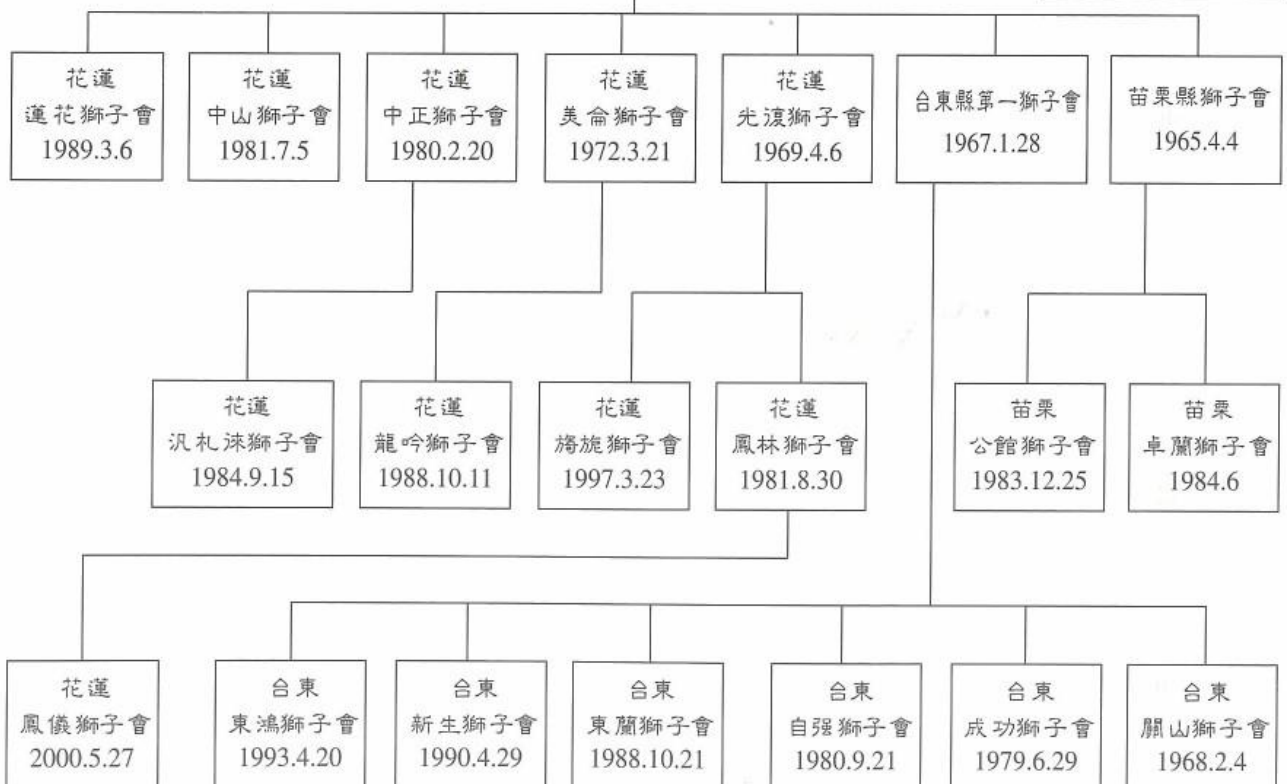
花蓮
蓮花獅子會
1989.3.6

花蓮
中山獅子會
1981.7.5

花蓮
中正獅子會
1980.2.20

花蓮
美崙獅子會
1972.3.21

花蓮
光復獅子會
1969.4.6

台東縣第一獅子會
1967.1.28

苗栗縣獅子會
1965.4.4

花蓮
汎札沬獅子會
1984.9.15

花蓮
龍吟獅子會
1988.10.11

花蓮
旖旎獅子會
1997.3.23

花蓮
鳳林獅子會
1981.8.30

苗栗
公館獅子會
1983.12.25

苗栗
卓蘭獅子會
1984.6

花蓮
鳳儀獅子會
2000.5.27

台東
東鴻獅子會
1993.4.20

台東
新生獅子會
1990.4.29

台東
東蘭獅子會
1988.10.21

台東
自强獅子會
1980.9.21

台東
成功獅子會
1979.6.29

台東
關山獅子會
1968.2.4